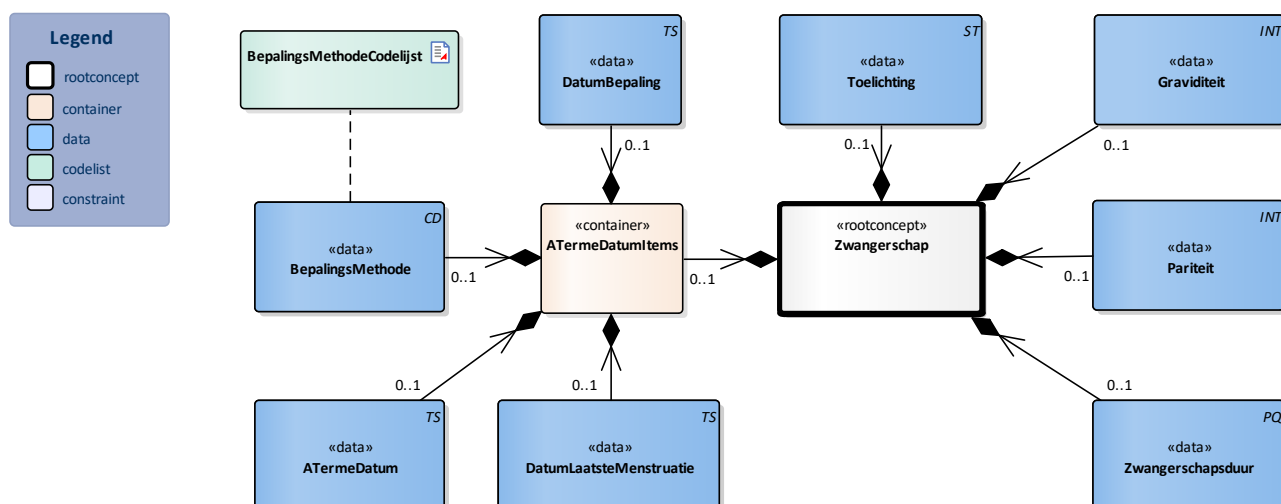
Legend
rootconcept
container
data
codelist
constraint

BepalingsMethodeCodelijst

TS
«data»
DatumBepaling

ST
«data»
Toelichting

INT
«data»
Graviditeit

0..1

0..1

0..1

CD
«data»
BepalingsMethode

0..1

«container»
ATermeDatumItems

0..1

«rootconcept»
Zwangerschap

INT
«data»
Pariteit

0..1

0..1

0..1

0..1

TS
«data»
ATermeDatum

TS
«data»
DatumLaatsteMenstruatie

PQ
«data»
Zwangerschapsduur